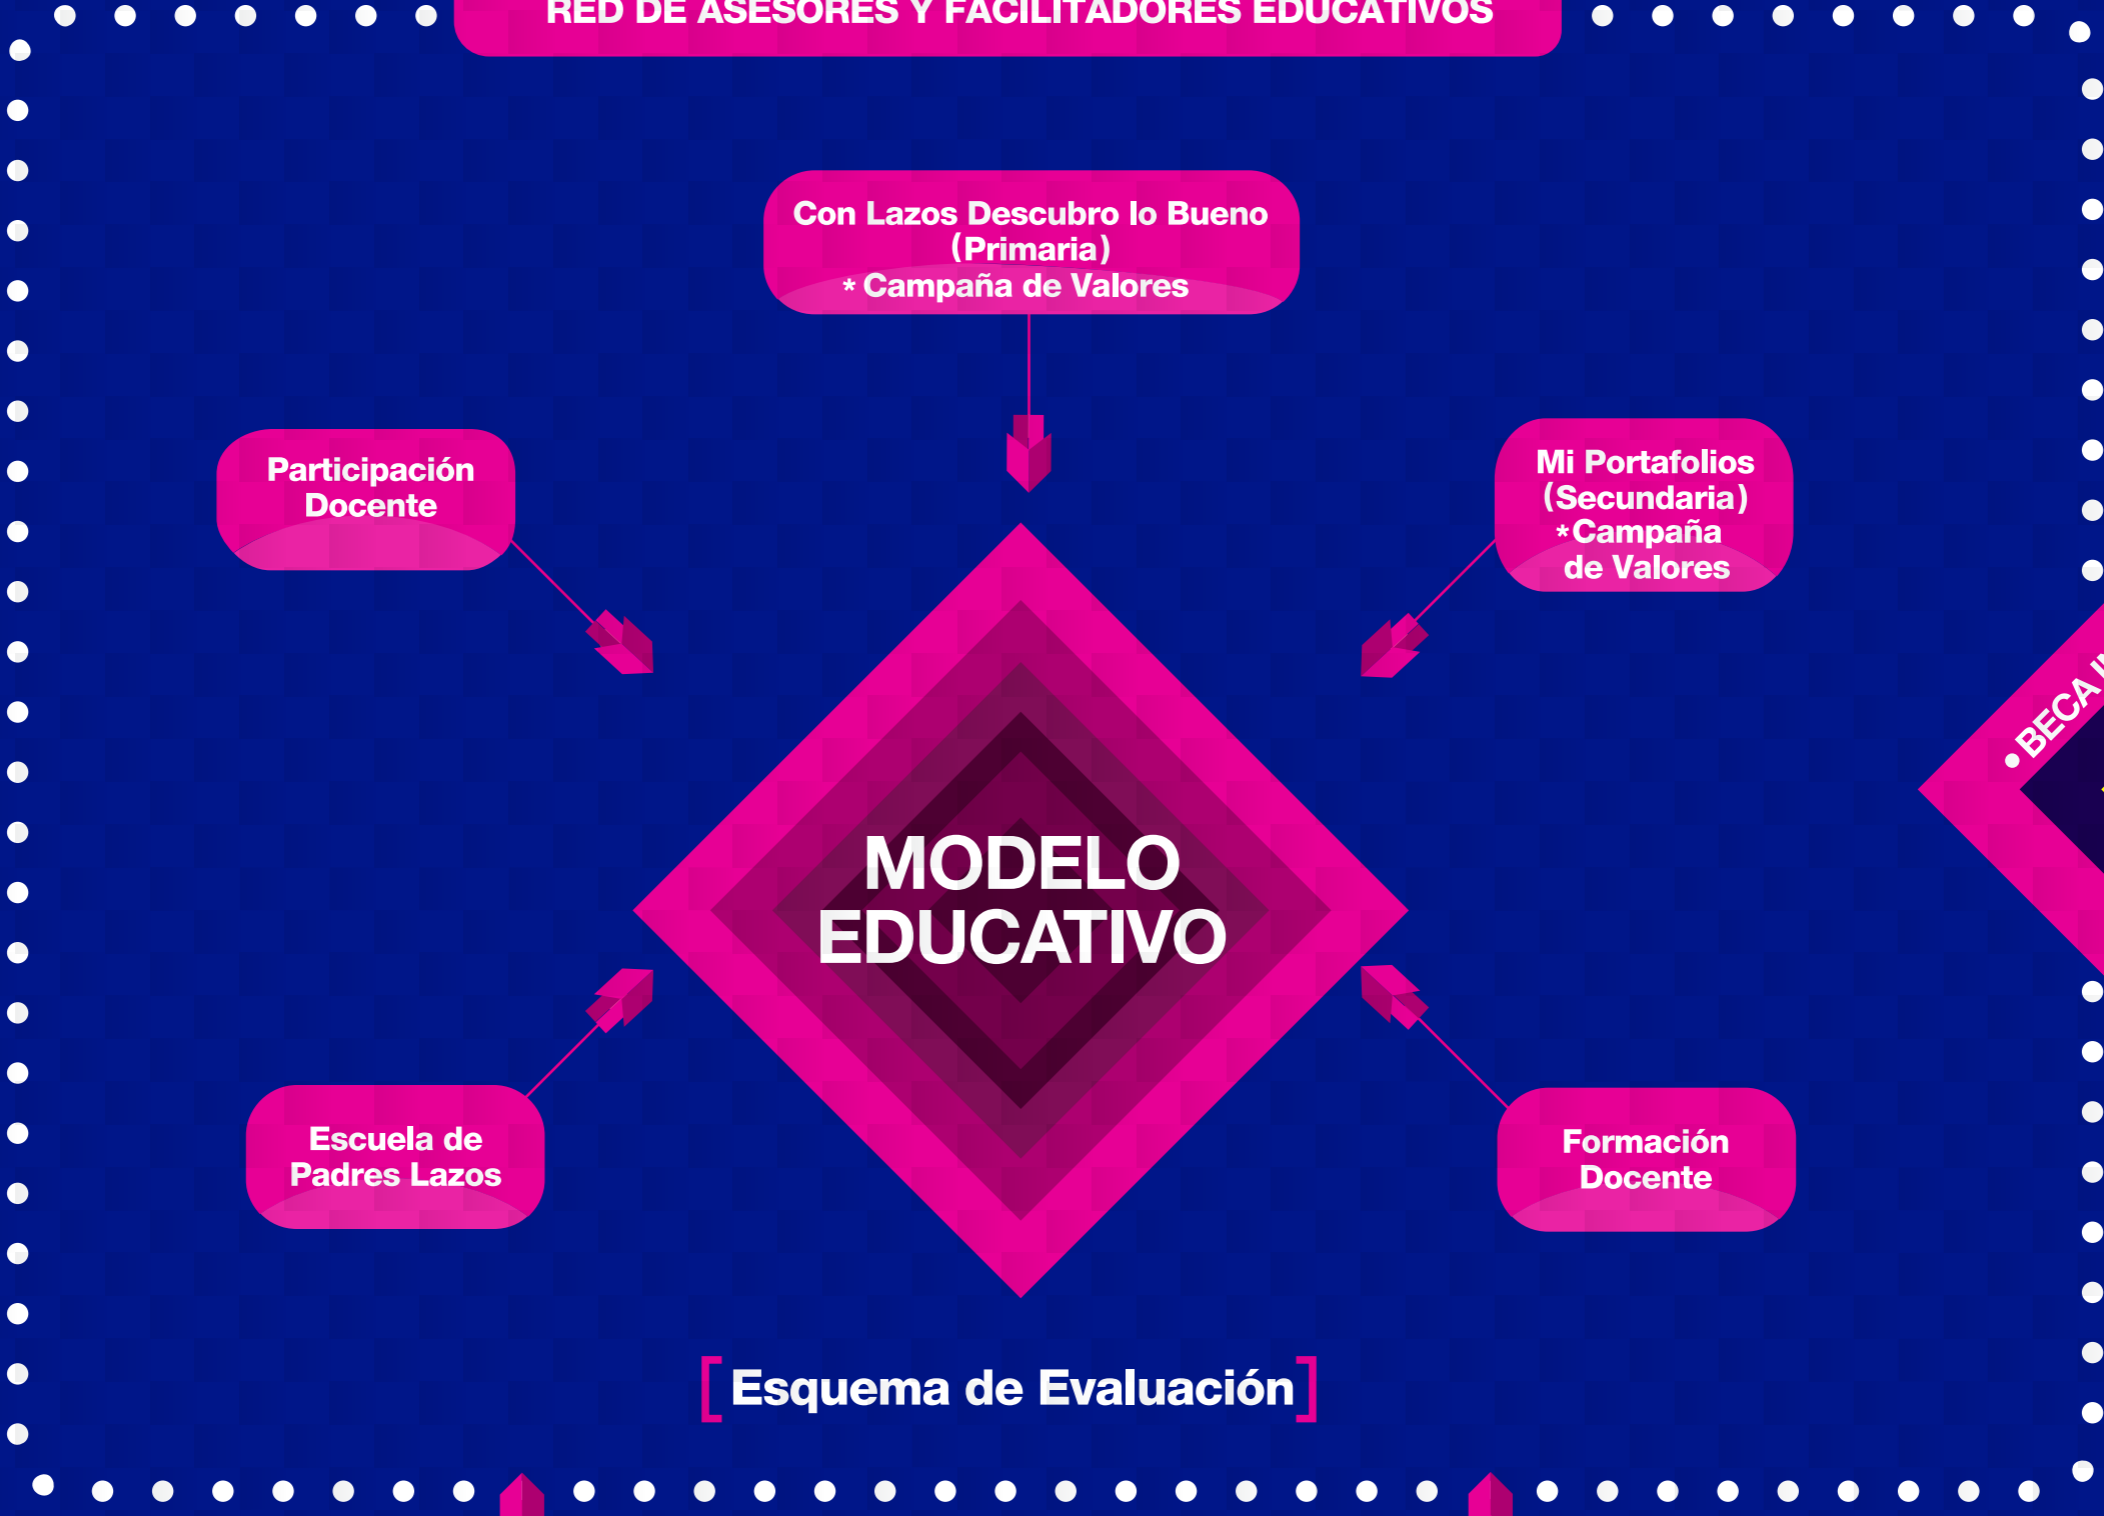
RED DE ASESORES Y FACILITADORES EDUCATIVOS

Con Lazos Descubro lo Bueno (Primaria) * Campaña de Valores

Participación Docente

Mi Portafolios (Secundaria) *Campaña de Valores

MODELO EDUCATIVO

•BECA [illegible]

Escuela de Padres Lazos

Formación Docente

[ Esquema de Evaluación ]